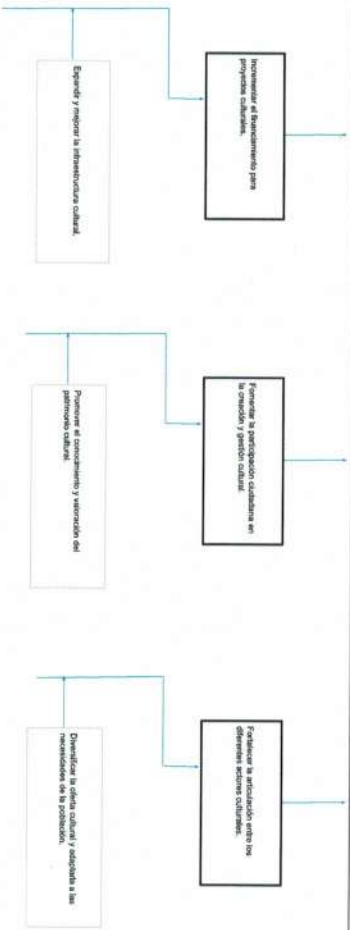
Expandir y mejorar la infraestructura cultural.

Incrementar el financiamiento para proyectos culturales.

Promover el conocimiento y valoración del patrimonio cultural.

Fomentar la participación ciudadana en la creación y gestión cultural.

Diversificar la oferta cultural y adaptarla a las necesidades de la población.

Fortalecer la articulación entre los diferentes actores culturales.